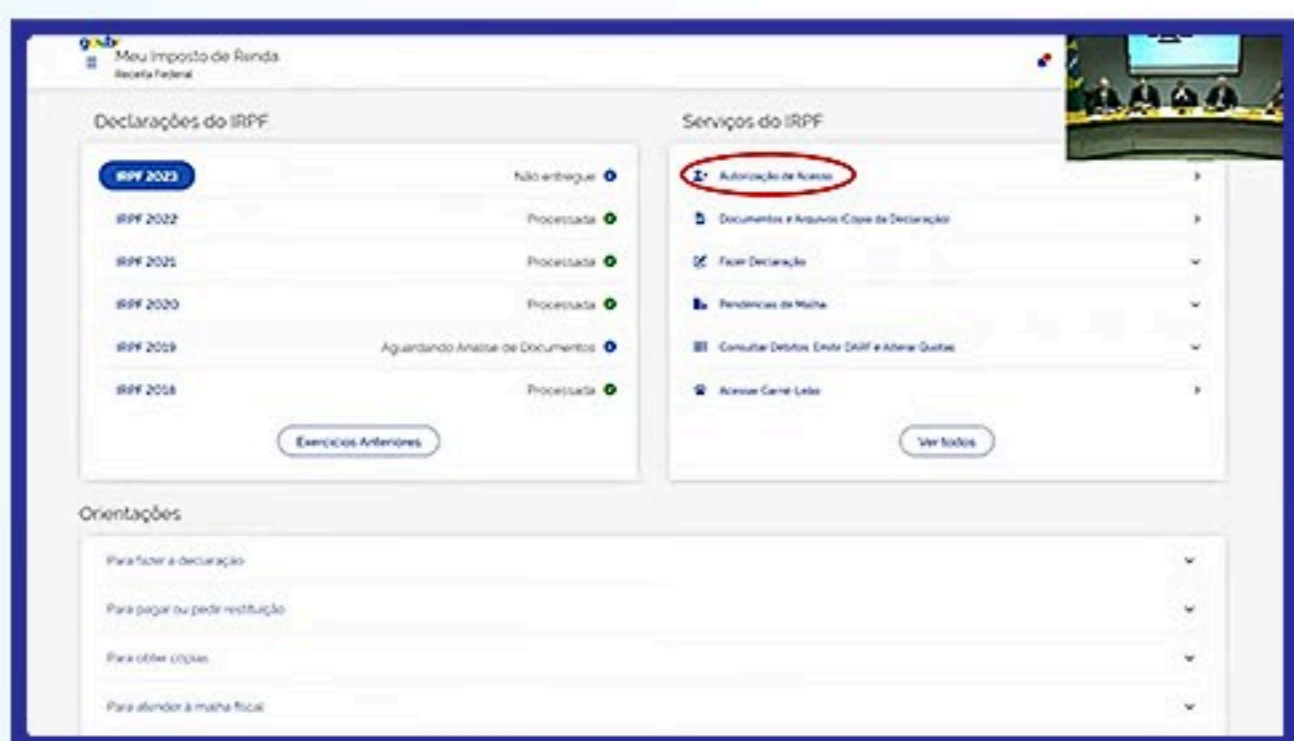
gov.br
Meu Imposto de Renda
Receita Federal

Declarações do IRPF

IRPF 2023 Não entregue
IRPF 2022 Processada
IRPF 2021 Processada
IRPF 2020 Processada
IRPF 2019 Aguardando Análise de Documentos
IRPF 2018 Processada

Exercícios Anteriores

Serviços do IRPF

Autorização de Acesso
Documentos e Arquivos (Cópia da Declaração)
Fazer Declaração
Pendências de Malha
Consultar Débitos, Emitir DARF e Alterar Quotas
Acessar Carnê-Leão

Ver todos

Orientações

Para fazer a declaração
Para pagar ou pedir restituição
Para obter cópias
Para atender à malha fiscal